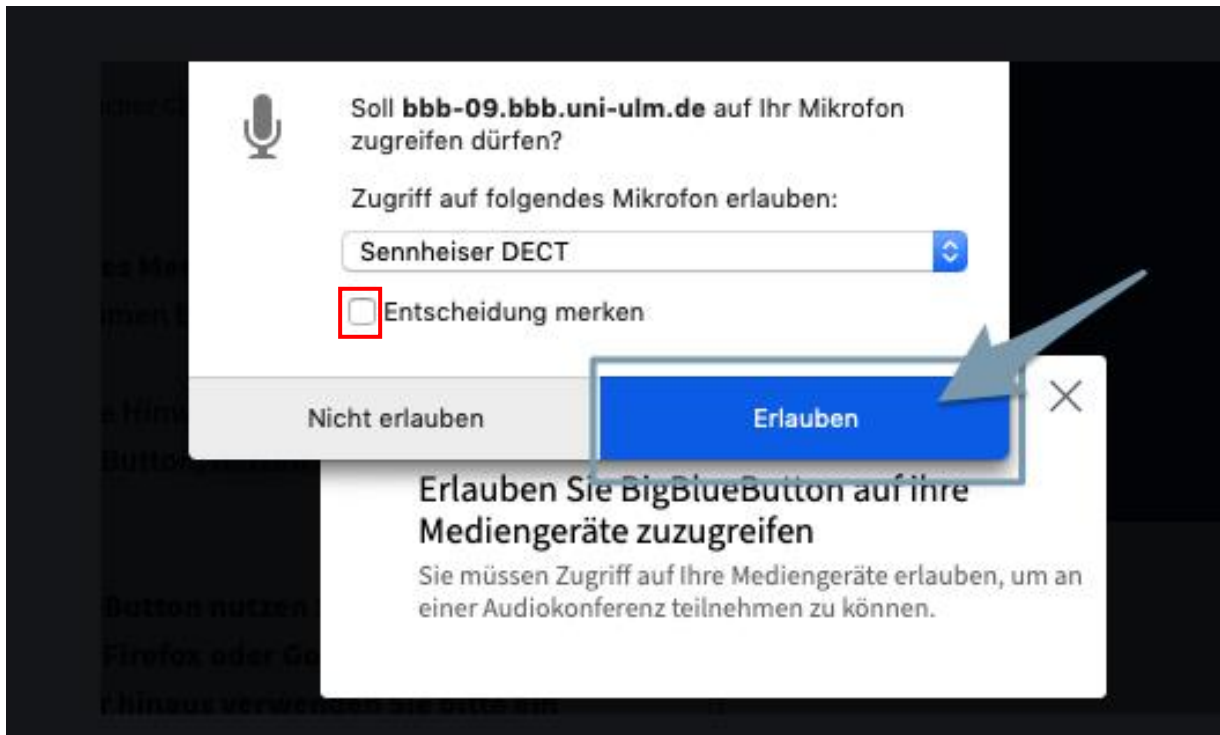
Soll **bbb-09.bbb.uni-ulm.de** auf Ihr Mikrofon zugreifen dürfen?

Zugriff auf folgendes Mikrofon erlauben:

Sennheiser DECT

Entscheidung merken

Nicht erlauben

Erlauben

Erlauben Sie BigBlueButton auf ihre Mediengeräte zuzugreifen

Sie müssen Zugriff auf Ihre Mediengeräte erlauben, um an einer Audiokonferenz teilnehmen zu können.

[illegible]

Button nutzen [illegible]

Firefox oder Go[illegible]

r hinaus verwenden Sie bitte ein